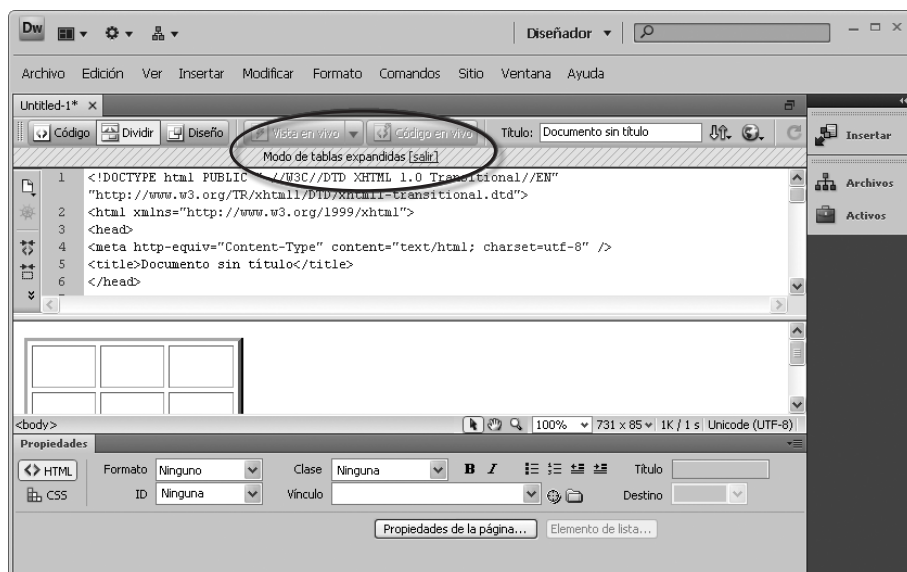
Dw

Diseñador ▾

Archivo Edición Ver Insertar Modificar Formato Comandos Sitio Ventana Ayuda

Untitled-1* ×

Código Dividir Diseño Vista en vivo Código en vivo Título: Documento sin título

Modo de tablas expandidas [salir]

1 <!DOCTYPE html PUBLIC "-//W3C//DTD XHTML 1.0 Transitional//EN"
"http://www.w3.org/TR/xhtml1/DTD/xhtml1-transitional.dtd">
2 <html xmlns="http://www.w3.org/1999/xhtml">
3 <head>
4 <meta http-equiv="Content-Type" content="text/html; charset=utf-8" />
5 <title>Documento sin título</title>
6 </head>

Insertar
Archivos
Activos

<body> 100% 731 x 85 1K / 1 s Unicode (UTF-8)

Propiedades

HTML Formato Ninguno Clase Ninguna B I Título
CSS ID Ninguna Vínculo Destino

Propiedades de la página... Elemento de lista...